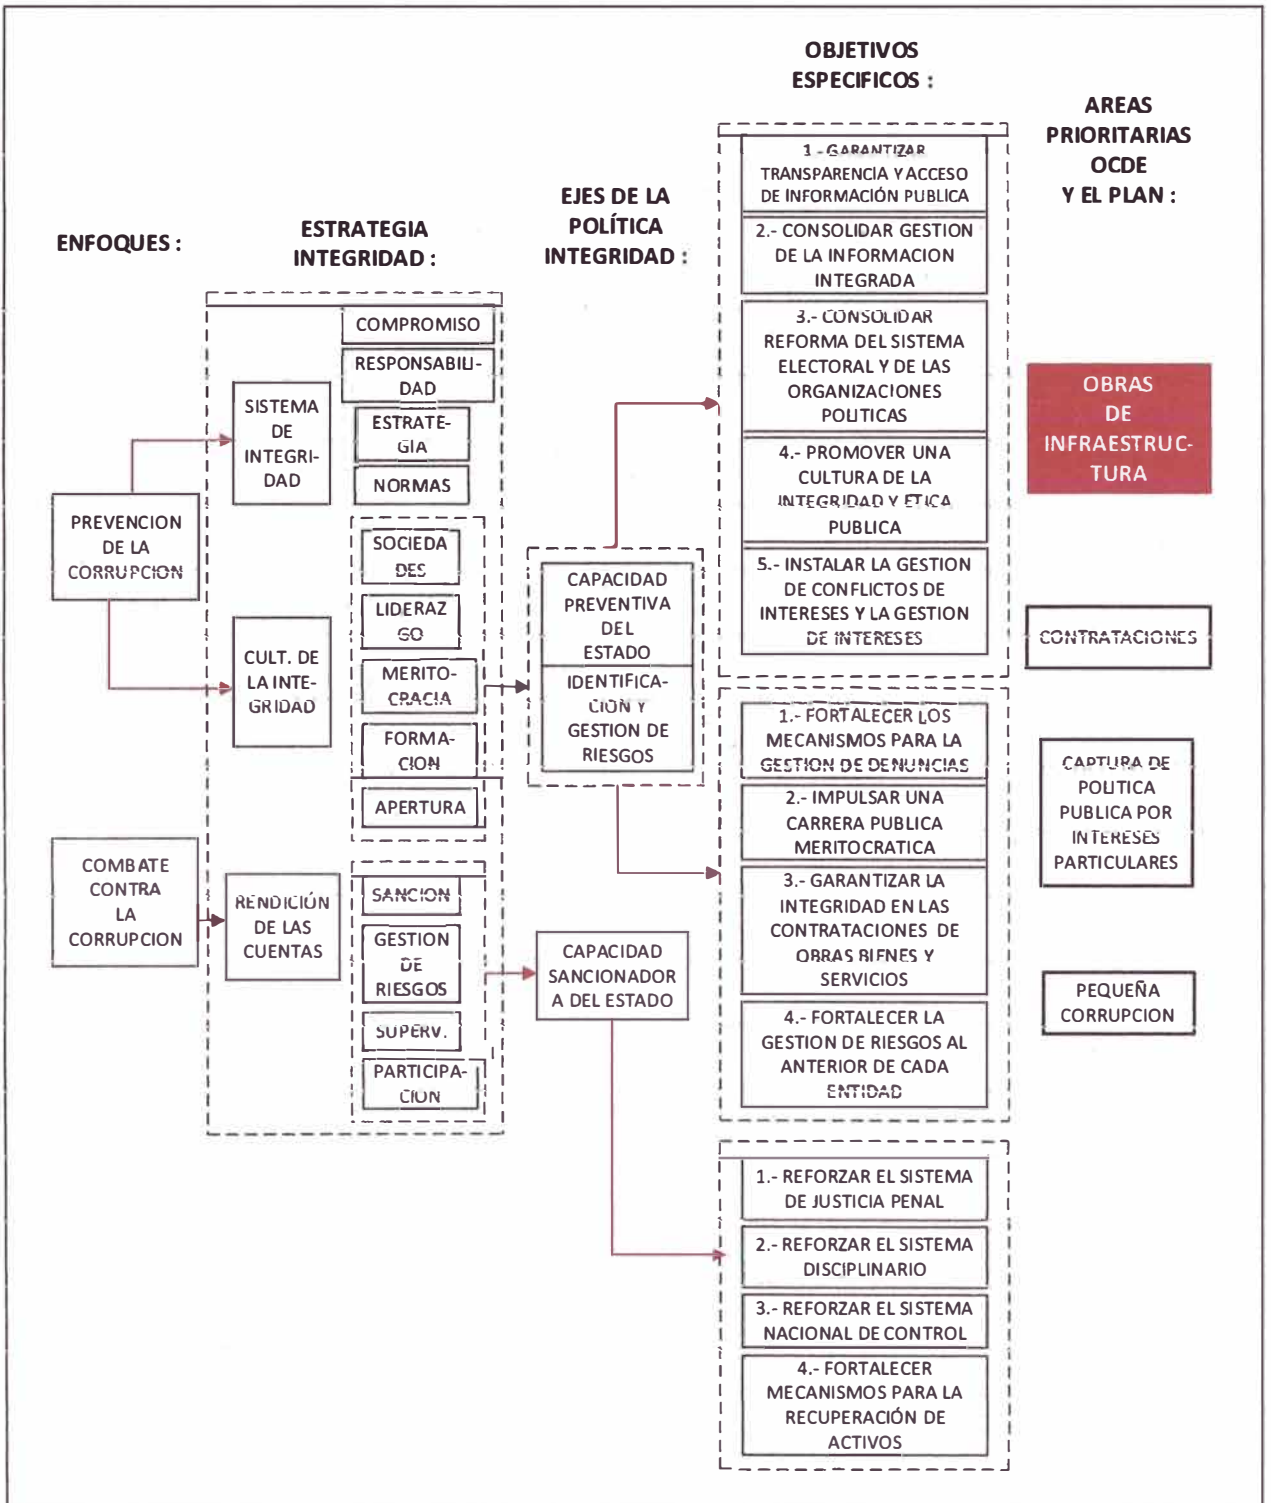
ENFOQUES :

ESTRATEGIA INTEGRIDAD :

EJES DE LA POLÍTICA INTEGRIDAD :

OBJETIVOS ESPECIFICOS :

AREAS PRIORITARIAS OCDE Y EL PLAN :

PREVENCION DE LA CORRUPCION

COMBATE CONTRA LA CORRUPCION

SISTEMA DE INTEGRIDAD

CULT. DE LA INTEGRIDAD

RENDICIÓN DE LAS CUENTAS

COMPROMISO

RESPONSABILIDAD

ESTRATEGIA

NORMAS

SOCIEDADES

LIDERAZGO

MERITOCRACIA

FORMACION

APERTURA

SANCION

GESTION DE RIESGOS

SUPERV.

PARTICIPACION

CAPACIDAD PREVENTIVA DEL ESTADO

IDENTIFICACION Y GESTION DE RIESGOS

CAPACIDAD SANCIONADORA DEL ESTADO

1.- GARANTIZAR TRANSPARENCIA Y ACCESO DE INFORMACIÓN PUBLICA

2.- CONSOLIDAR GESTION DE LA INFORMACION INTEGRADA

3.- CONSOLIDAR REFORMA DEL SISTEMA ELECTORAL Y DE LAS ORGANIZACIONES POLITICAS

4.- PROMOVER UNA CULTURA DE LA INTEGRIDAD Y ETICA PUBLICA

5.- INSTALAR LA GESTION DE CONFLICTOS DE INTERESES Y LA GESTION DE INTERESES

1.- FORTALECER LOS MECANISMOS PARA LA GESTION DE DENUNCIAS

2.- IMPULSAR UNA CARRERA PUBLICA MERITOCRATICA

3.- GARANTIZAR LA INTEGRIDAD EN LAS CONTRATACIONES DE OBRAS BIENES Y SERVICIOS

4.- FORTALECER LA GESTION DE RIESGOS AL ANTERIOR DE CADA ENTIDAD

1.- REFORZAR EL SISTEMA DE JUSTICIA PENAL

2.- REFORZAR EL SISTEMA DISCIPLINARIO

3.- REFORZAR EL SISTEMA NACIONAL DE CONTROL

4.- FORTALECER MECANISMOS PARA LA RECUPERACIÓN DE ACTIVOS

OBRAS DE INFRAESTRUCTURA

CONTRATACIONES

CAPTURA DE POLITICA PUBLICA POR INTERESES PARTICULARES

PEQUEÑA CORRUPCION